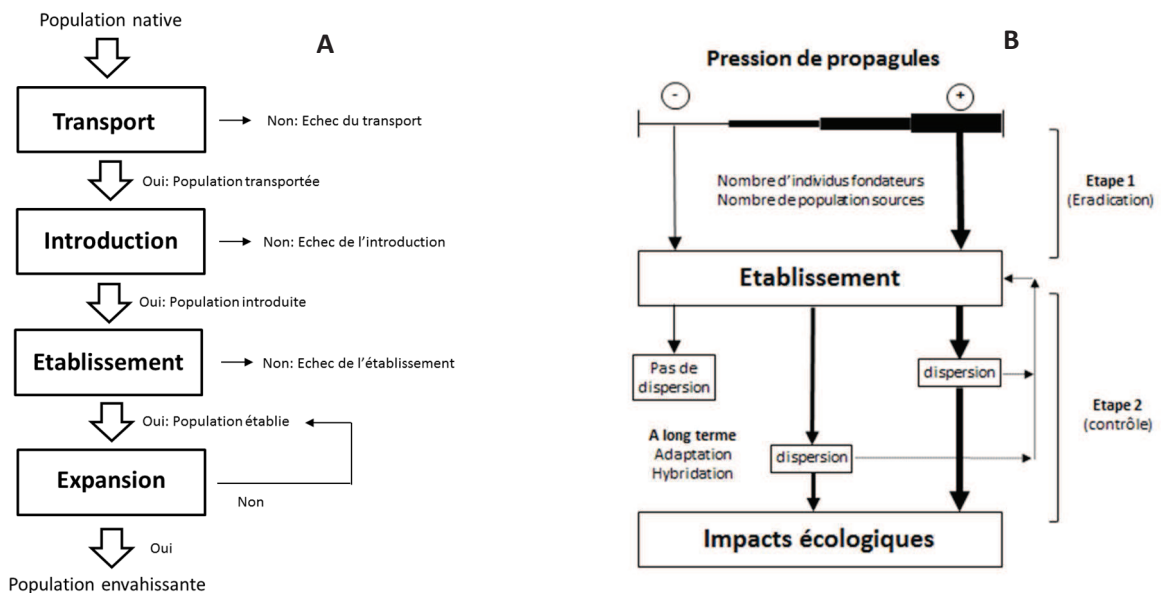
A

Population native

Transport

Non: Echec du transport

Oui: Population transportée

Introduction

Non: Echec de l'introduction

Oui: Population introduite

Etablissement

Non: Echec de l'établissement

Oui: Population établie

Expansion

Non

Oui

Population envahissante

B

Pression de propagules

-

+

Nombre d'individus fondateurs
Nombre de population sources

Etape 1
(Eradication)

Etablissement

Pas de dispersion

dispersion

Etape 2
(contrôle)

A long terme
Adaptation
Hybridation

dispersion

Impacts écologiques